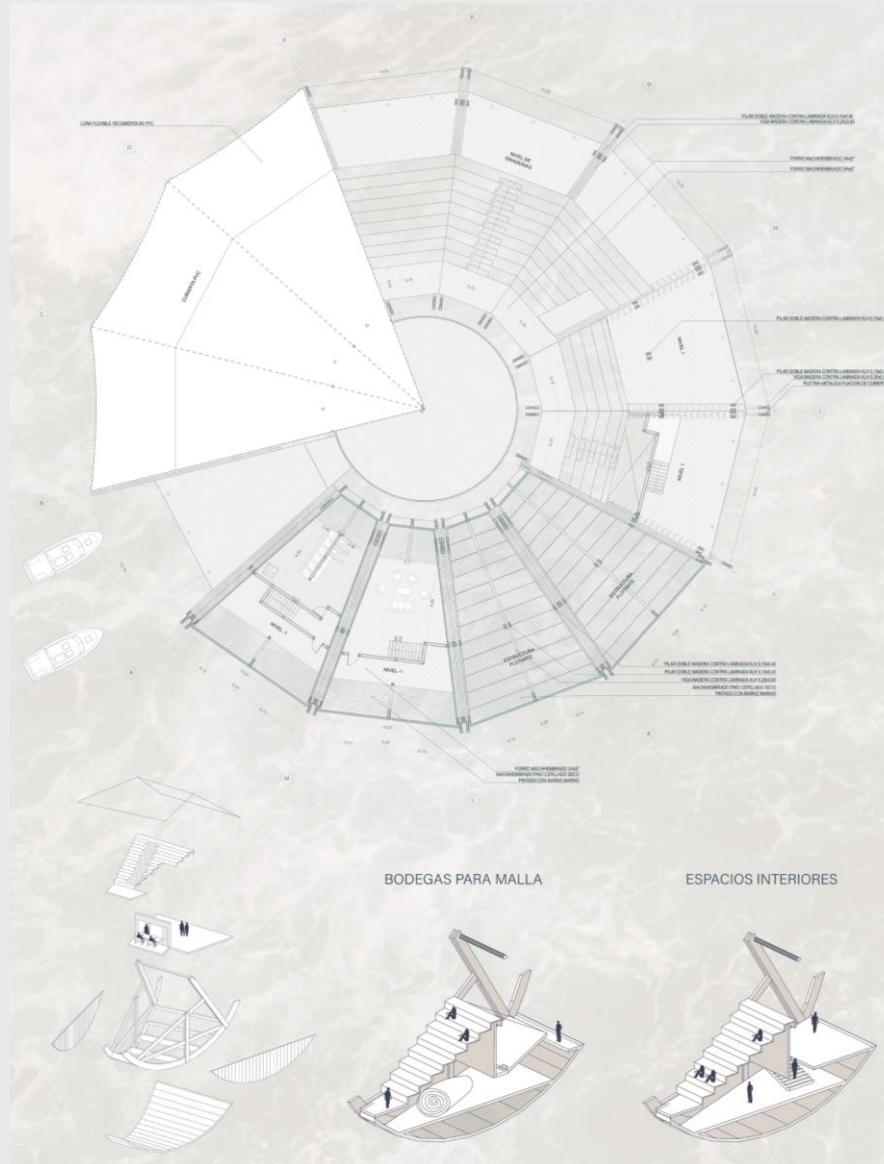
LONA FLEXIBLE RECUBIERTA DE PVC

CUBIERTA PVC

NIVEL DE GRADERÍAS

PILAR DOBLE MADERA CONTRALAMINADA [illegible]
VIGA MADERA CONTRALAMINADA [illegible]

FORRO MACHIHEMBRADO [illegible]
FORRO MACHIHEMBRADO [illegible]

PILAR DOBLE MADERA CONTRALAMINADA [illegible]

PILAR DOBLE MADERA CONTRALAMINADA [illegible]
VIGA MADERA CONTRALAMINADA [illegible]
PLETINA METÁLICA FIJACIÓN DE CUBIERTA

NIVEL 1

NIVEL 1

NIVEL -1

NIVEL -1

ESTRUCTURA FLOTANTE

ESTRUCTURA FLOTANTE

PILAR DOBLE MADERA CONTRALAMINADA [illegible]
PILAR DOBLE MADERA CONTRALAMINADA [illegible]
VIGA MADERA CONTRALAMINADA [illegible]
MACHIHEMBRADO PINO CEPILLADO SECO
PINTADO CON BARNIZ MARINO

FORRO MACHIHEMBRADO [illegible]
MACHIHEMBRADO PINO CEPILLADO SECO
PINTADO CON BARNIZ MARINO

BODEGAS PARA MALLA

ESPACIOS INTERIORES